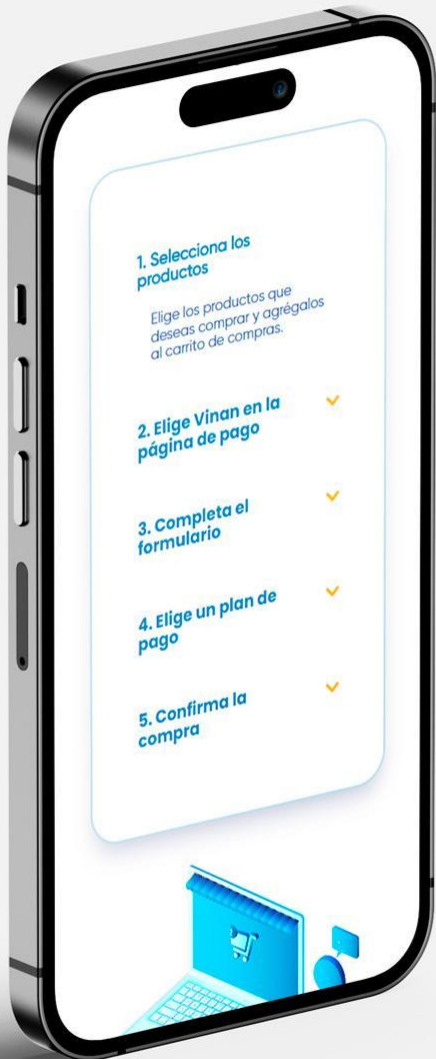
1. Selecciona los productos

Elige los productos que deseas comprar y agrégalos al carrito de compras.

2. Elige Vinan en la página de pago

3. Completa el formulario

4. Elige un plan de pago

5. Confirma la compra